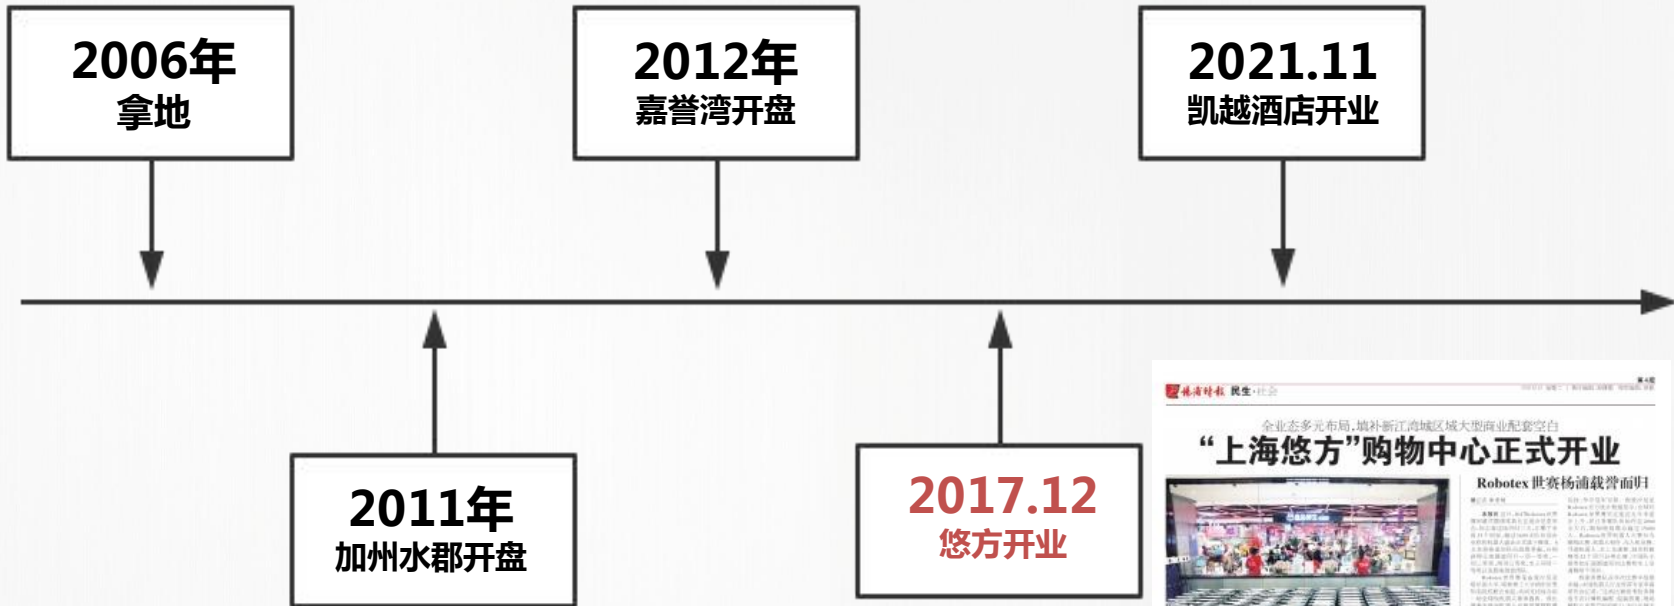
2006年
拿地

2012年
嘉誉湾开盘

2021.11
凯越酒店开业

2011年
加州水郡开盘

2017.12
悠方开业

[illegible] 民生·社会

全业态多元布局，填补新江湾城区域大型商业配套空白
"上海悠方"购物中心正式开业

Robotex 世赛杨浦载誉而归